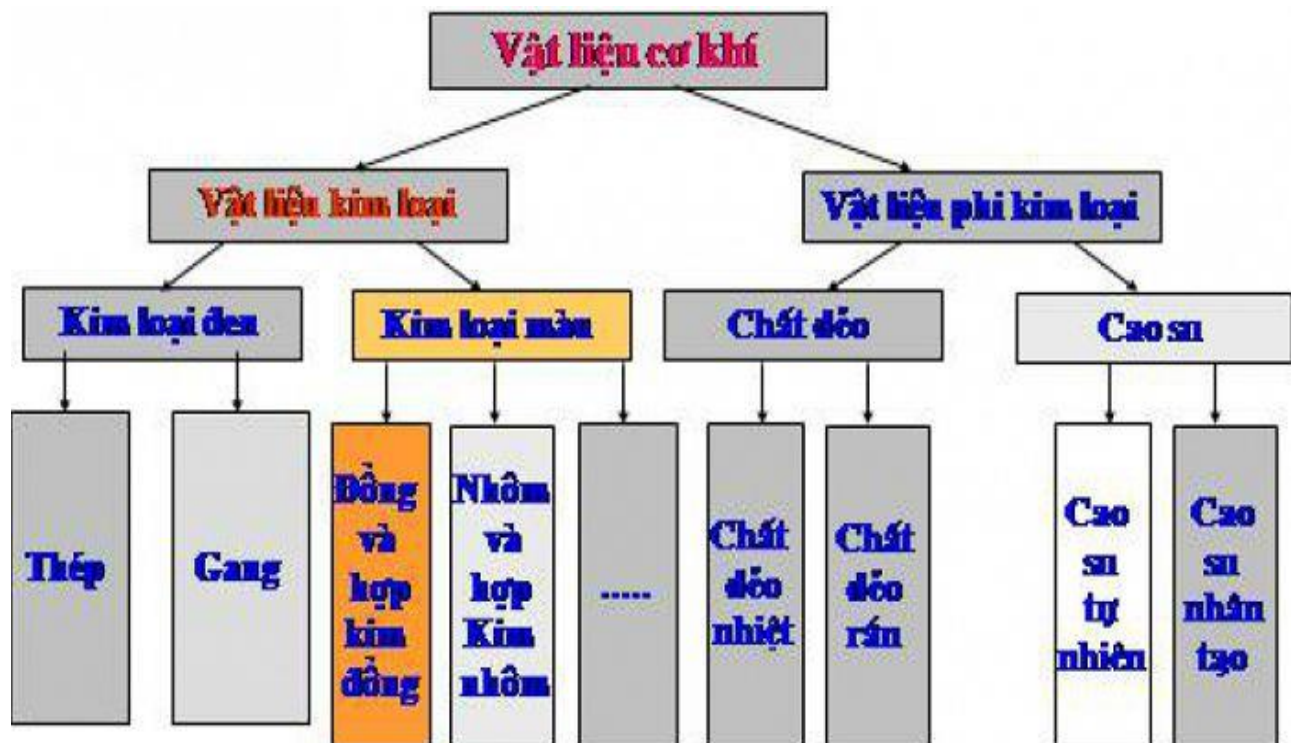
Vật liệu cơ khí

Vật liệu kim loại

Vật liệu phi kim loại

Kim loại đen

Kim loại màu

Chất dẻo

Cao su

Thép

Gang

Đồng và hợp kim đồng

Nhôm và hợp Kim nhôm

.....

Chất dẻo nhiệt

Chất dẻo rắn

Cao su tự nhiên

Cao su nhân tạo